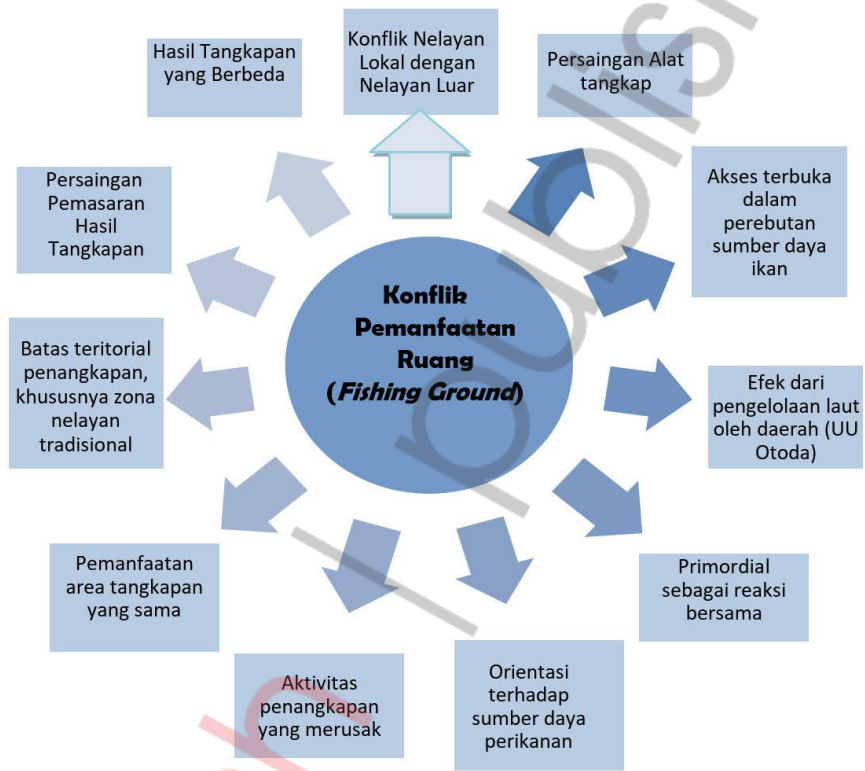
Konflik Nelayan Lokal dengan Nelayan Luar

Hasil Tangkapan yang Berbeda

Persaingan Alat tangkap

Persaingan Pemasaran Hasil Tangkapan

Akses terbuka dalam perebutan sumber daya ikan

Konflik Pemanfaatan Ruang (*Fishing Ground*)

Batas teritorial penangkapan, khususnya zona nelayan tradisional

Efek dari pengelolaan laut oleh daerah (UU Otoda)

Pemanfaatan area tangkapan yang sama

Primordial sebagai reaksi bersama

Aktivitas penangkapan yang merusak

Orientasi terhadap sumber daya perikanan